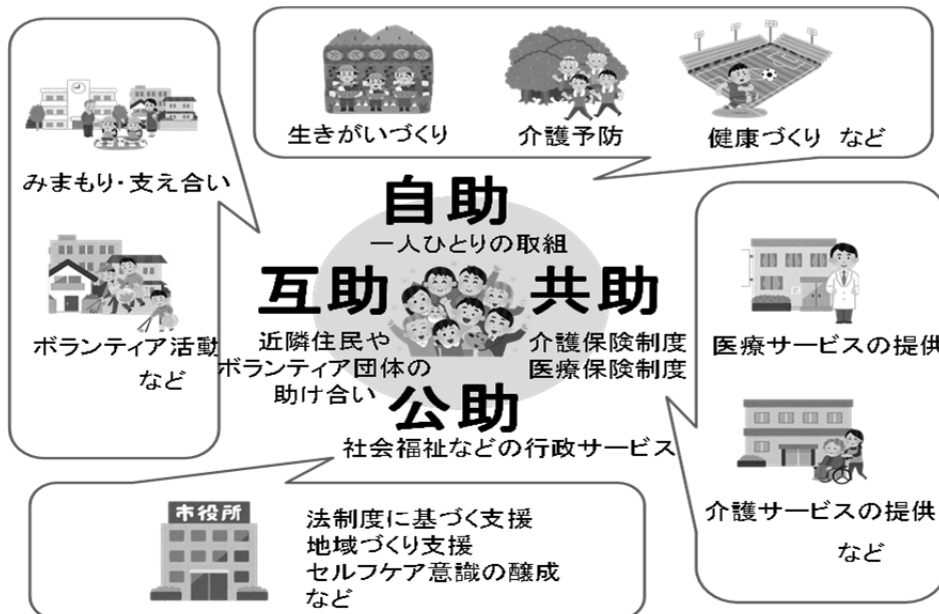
生きがいづくり　介護予防　健康づくり　など

みまもり・支え合い

ボランティア活動
など

自助
一人ひとりの取組

互助
近隣住民や
ボランティア団体の
助け合い

共助
介護保険制度
医療保険制度

公助
社会福祉などの行政サービス

医療サービスの提供

介護サービスの提供
など

市役所

法制度に基づく支援
地域づくり支援
セルフケア意識の醸成
など